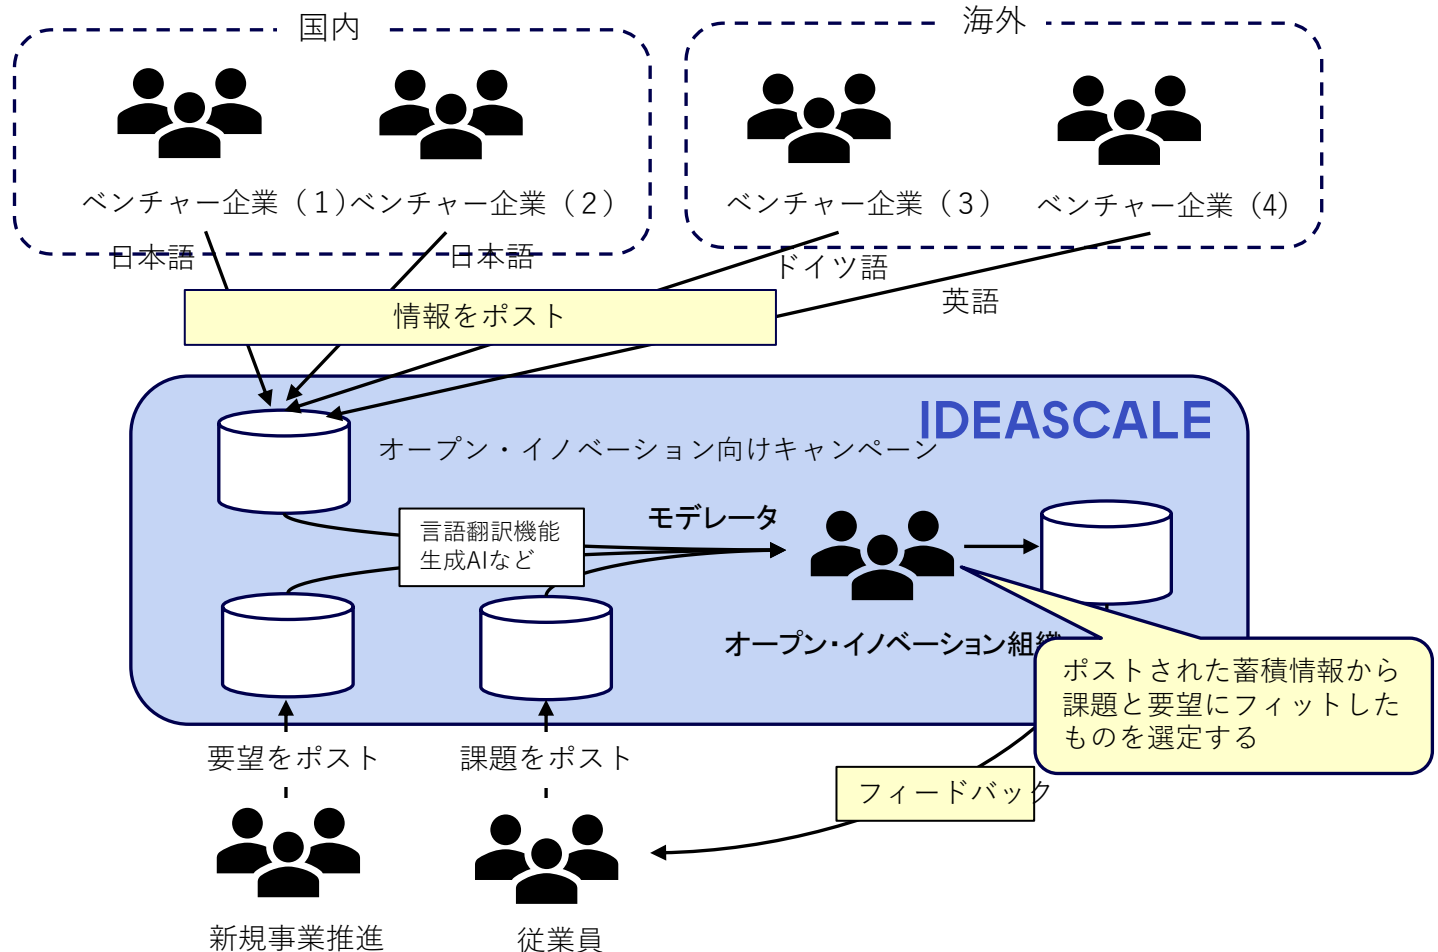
国内

海外

ベンチャー企業（1）ベンチャー企業（2）

ベンチャー企業（3）

ベンチャー企業（4）

日本語

日本語

ドイツ語

英語

情報をポスト

IDEASCALE

オープン・イノベーション向けキャンペーン

言語翻訳機能
生成AIなど

モデレータ

オープン・イノベーション組織

ポストされた蓄積情報から課題と要望にフィットしたものを選定する

要望をポスト

課題をポスト

フィードバック

新規事業推進

従業員